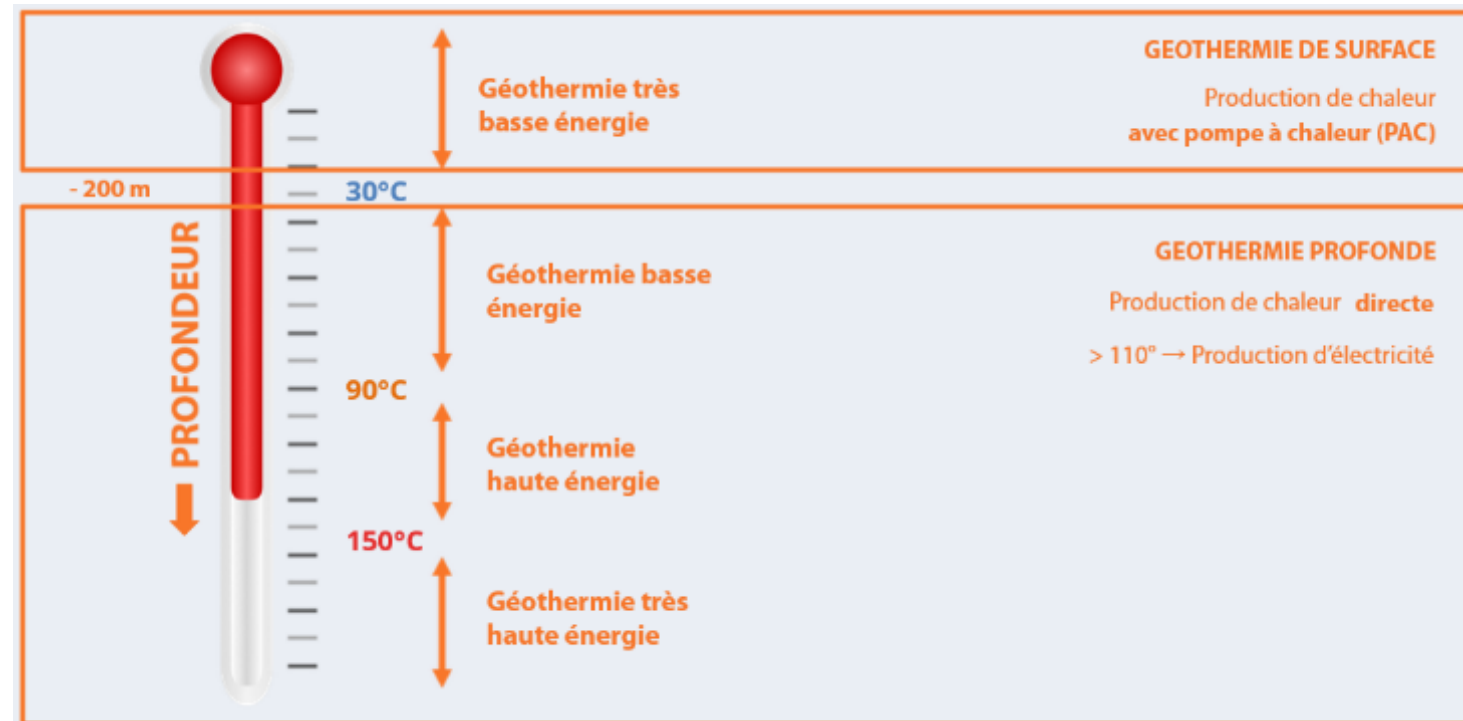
Géothermie très basse énergie

GEOTHERMIE DE SURFACE

Production de chaleur **avec pompe à chaleur (PAC)**

- 200 m

30°C

PROFONDEUR

Géothermie basse énergie

GEOTHERMIE PROFONDE

Production de chaleur **directe**

> 110° → Production d'électricité

90°C

Géothermie haute énergie

150°C

Géothermie très haute énergie